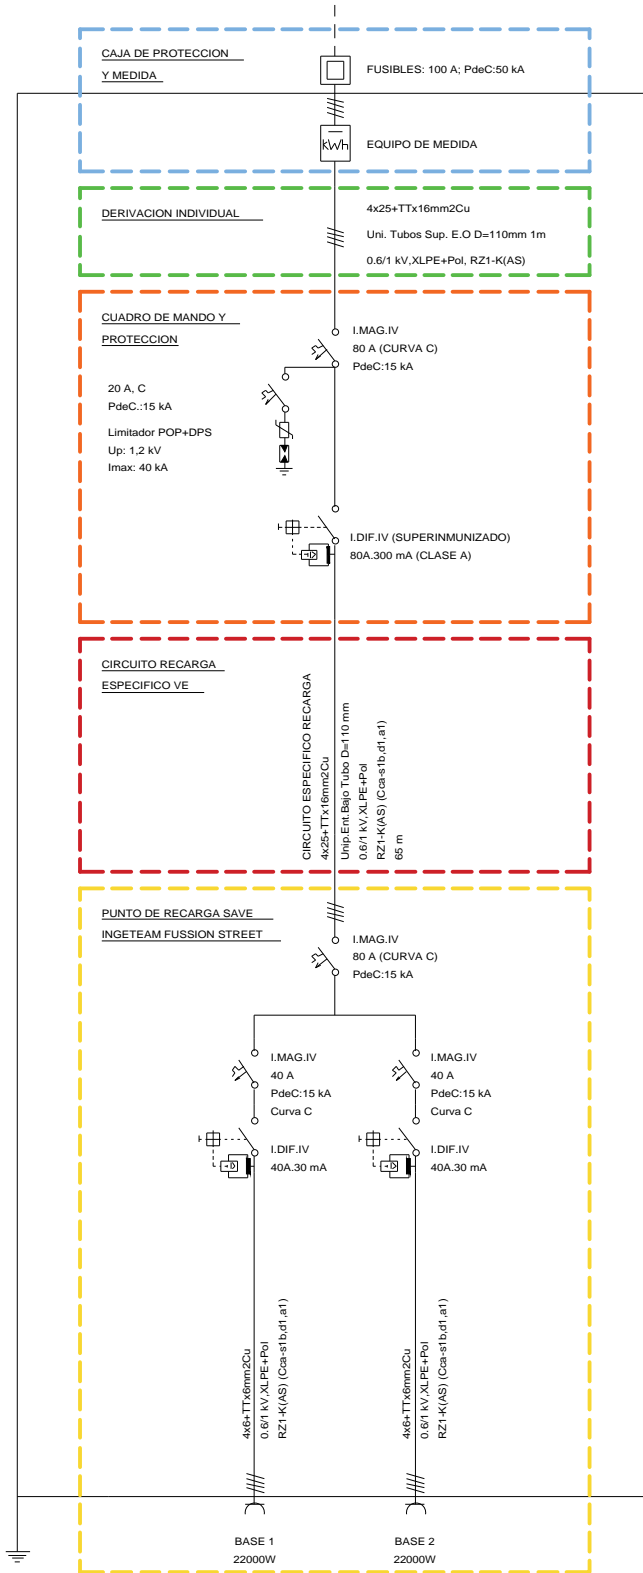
CAJA DE PROTECCION
Y MEDIDA

FUSIBLES: 100 A; PdeC:50 kA

kWh

EQUIPO DE MEDIDA

DERIVACION INDIVIDUAL

4x25+TTx16mm2Cu
Uni. Tubos Sup. E.O D=110mm 1m
0.6/1 kV,XLPE+Pol, RZ1-K(AS)

CUADRO DE MANDO Y
PROTECCION

I.MAG.IV
80 A (CURVA C)
PdeC:15 kA

20 A, C
PdeC.:15 kA
Limitador POP+DPS
Up: 1,2 kV
Imax: 40 kA

I.DIF.IV (SUPERINMUNIZADO)
80A.300 mA (CLASE A)

CIRCUITO RECARGA
ESPECIFICO VE

CIRCUITO ESPECIFICO RECARGA
4x25+TTx16mm2Cu
Unip.Ent.Bajo Tubo D=110 mm
0.6/1 kV,XLPE+Pol
RZ1-K(AS) (Cca-s1b,d1,a1)
65 m

PUNTO DE RECARGA SAVE
INGETEAM FUSSION STREET

I.MAG.IV
80 A (CURVA C)
PdeC:15 kA

I.MAG.IV
40 A
PdeC:15 kA
Curva C

I.MAG.IV
40 A
PdeC:15 kA
Curva C

I.DIF.IV
40A.30 mA

I.DIF.IV
40A.30 mA

4x6+TTx6mm2Cu
0.6/1 kV,XLPE+Pol
RZ1-K(AS) (Cca-s1b,d1,a1)

4x6+TTx6mm2Cu
0.6/1 kV,XLPE+Pol
RZ1-K(AS) (Cca-s1b,d1,a1)

BASE 1
22000W

BASE 2
22000W